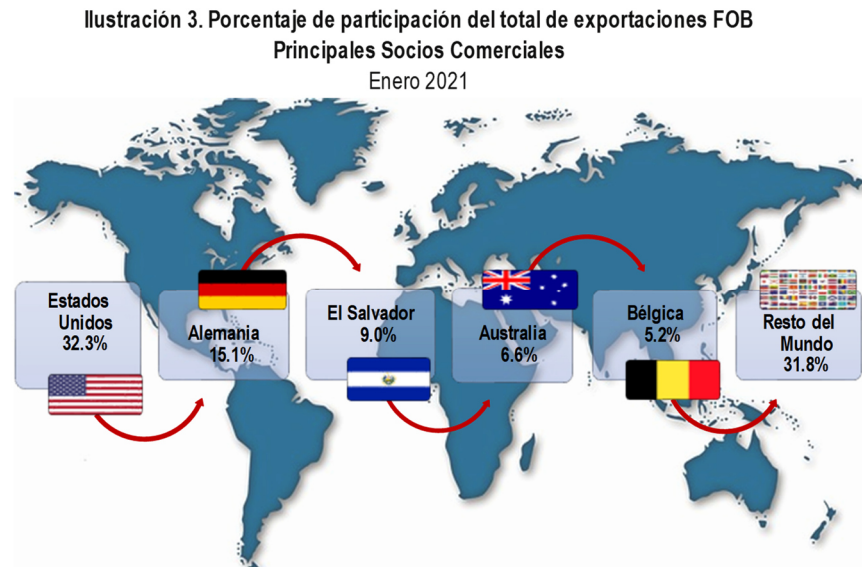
Ilustración 3. Porcentaje de participación del total de exportaciones FOB
Principales Socios Comerciales
Enero 2021

Estados Unidos
32.3%

Alemania
15.1%

El Salvador
9.0%

Australia
6.6%

Bélgica
5.2%

Resto del Mundo
31.8%